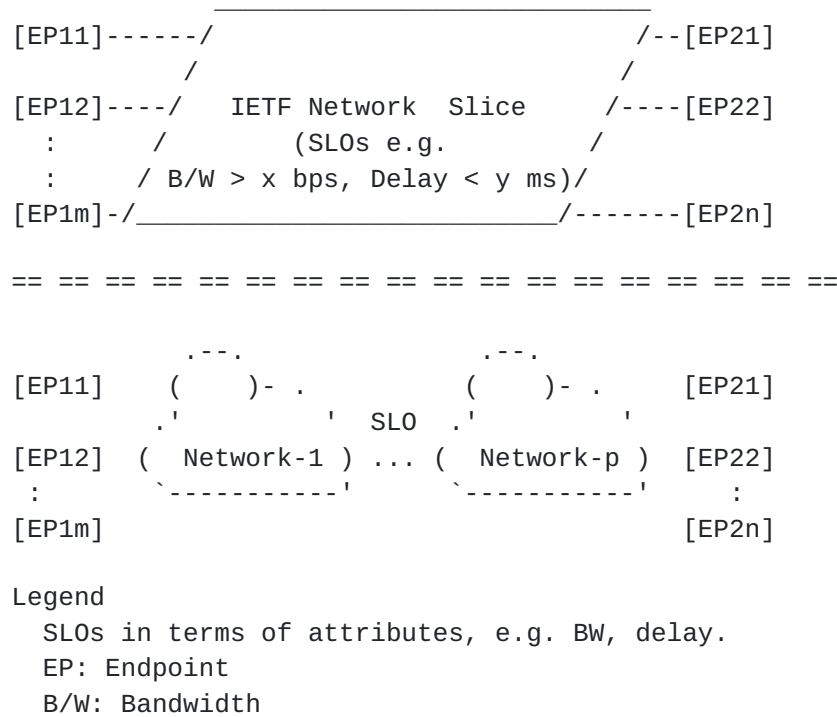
[EP11]------/ /--[EP21]
/ /
[EP12]----/ IETF Network Slice /----[EP22]
: / (SLOs e.g. /
: / B/W > x bps, Delay < y ms)/
[EP1m]-/___________________________/-------[EP2n]

== == == == == == == == == == == == == == == ==

.--. .--.
[EP11] ( )- . ( )- . [EP21]
.' ' SLO .' '
[EP12] ( Network-1 ) ... ( Network-p ) [EP22]
: `-----------' `-----------' :
[EP1m] [EP2n]

Legend
SLOs in terms of attributes, e.g. BW, delay.
EP: Endpoint
B/W: Bandwidth